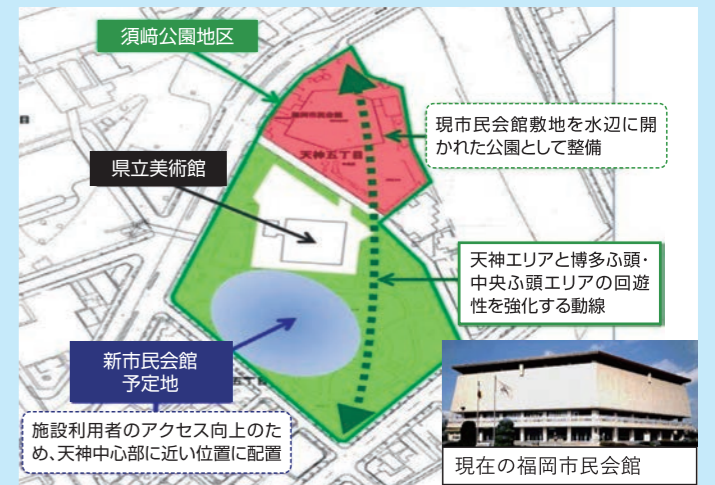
須崎公園地区

現市民会館敷地を水辺に開かれた公園として整備

福岡市民会館

天神五丁目

県立美術館

天神エリアと博多ふ頭・中央ふ頭エリアの回遊性を強化する動線

新市民会館
予定地

施設利用者のアクセス向上のため、天神中心部に近い位置に配置

現在の福岡市民会館